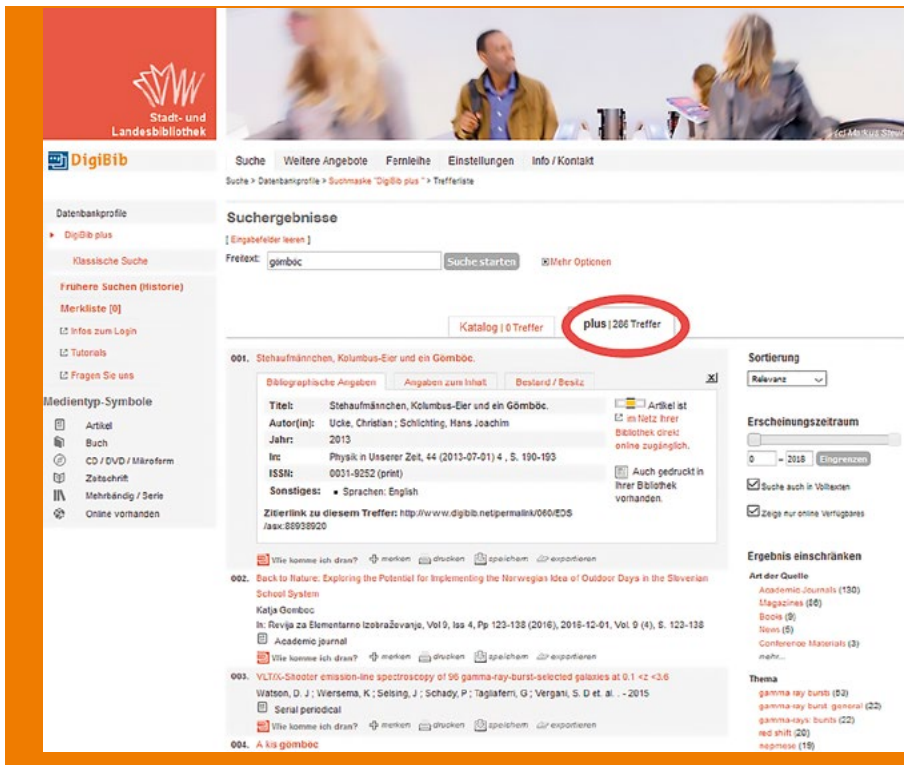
Stadt- und Landesbibliothek

(c) Markus Stew

DigiBib

Suche Weitere Angebote Fernleihe Einstellungen Info / Kontakt

Suche > Datenbankprofile > Suchmaske "DigiBib plus" > Trefferliste

Datenbankprofile
DigiBib plus
Klassische Suche
Frühere Suchen (Historie)
Merkliste [0]
Infos zum Login
Tutorials
Fragen Sie uns

Medientyp-Symbole
Artikel
Buch
CD / DVD / Mikroform
Zeitschrift
Mehrbändig / Serie
Online vorhanden

Suchergebnisse

[ Eingabefelder leeren ]

Freitext: gömböc Suche starten Mehr Optionen

Katalog | 0 Treffer plus | 286 Treffer

001. Stehaufmännchen, Kolumbus-Eier und ein Gömböc.

Bibliographische Angaben Angaben zum Inhalt Bestand / Besitz

| | |
|---|---|
| Titel: | Stehaufmännchen, Kolumbus-Eier und ein Gömböc. |
| Autor(in): | Ucke, Christian ; Schlichting, Hans Joachim |
| Jahr: | 2013 |
| In: | Physik in Unserer Zeit, 44 (2013-07-01) 4 , S. 190-193 |
| ISSN: | 0031-9252 (print) |
| Sonstiges: | • Sprachen: English |

Artikel ist im Netz Ihrer Bibliothek direkt online zugänglich.

Auch gedruckt in Ihrer Bibliothek vorhanden.

Zitierlink zu diesem Treffer: http://www.digibib.net/permalink/060/EDS/asx:88938920

Wie komme ich dran? merken drucken speichern exportieren

002. Back to Nature: Exploring the Potential for Implementing the Norwegian Idea of Outdoor Days in the Slovenian School System
Katja Gomboc
In: Revija za Elementarno Izobraževanje, Vol 9, Iss 4, Pp 123-138 (2016), 2016-12-01, Vol. 9 (4), S. 122-138
Academic journal
Wie komme ich dran? merken drucken speichern exportieren

003. VLT/X-Shooter emission-line spectroscopy of 96 gamma-ray-burst-selected galaxies at 0.1 < z < 3.6
Watson, D. J ; Wiersema, K ; Selsing, J ; Schady, P ; Tagliaferri, G ; Vergani, S. D et. al. . - 2015
Serial periodical
Wie komme ich dran? merken drucken speichern exportieren

004. A kis gömböc

Sortierung
Relevanz

Erscheinungszeitraum
0 – 2018 Eingrenzen
Suche auch in Volltexten
Zeige nur online Verfügbares

Ergebnis einschränken
Art der Quelle
Academic Journals (130)
Magazines (86)
Books (9)
News (5)
Conference Materials (3)
mehr...

Thema
gamma ray bursts (52)
gamma-ray burst: general (22)
gamma-rays: bursts (22)
red shift (20)
hepmese (19)